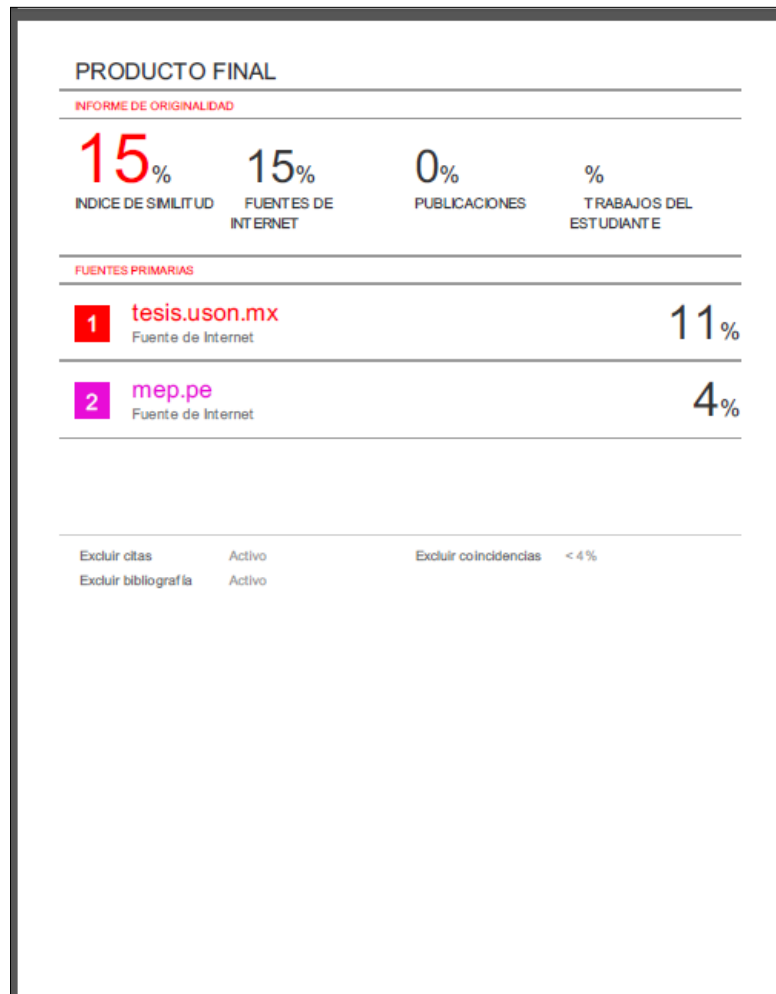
PRODUCTO FINAL

INFORME DE ORIGINALIDAD

15%
INDICE DE SIMILITUD

15%
FUENTES DE INTERNET

0%
PUBLICACIONES

%
TRABAJOS DEL ESTUDIANTE

FUENTES PRIMARIAS

1 tesis.uson.mx
Fuente de Internet
11%

2 mep.pe
Fuente de Internet
4%

Excluir citas Activo
Excluir bibliografía Activo
Excluir coincidencias < 4 %